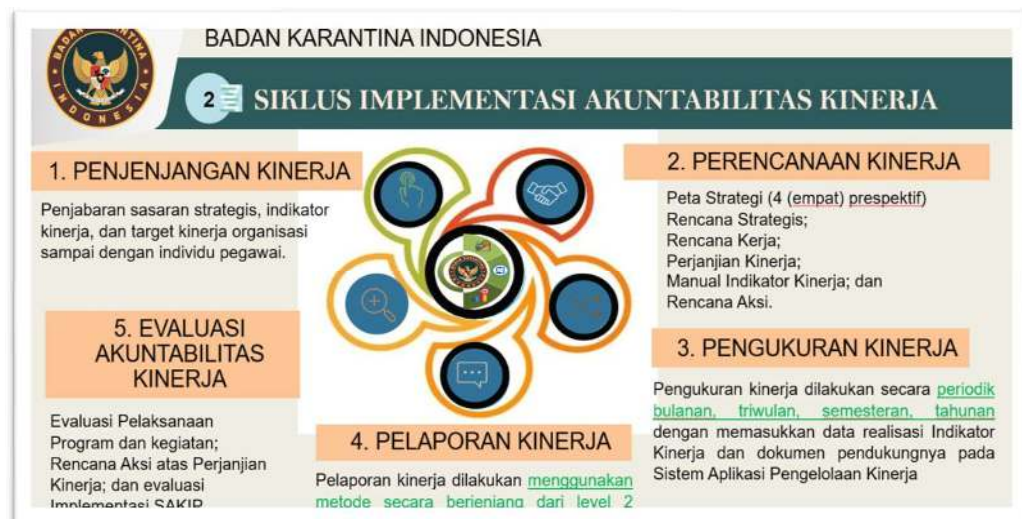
BADAN KARANTINA INDONESIA

2 SIKLUS IMPLEMENTASI AKUNTABILITAS KINERJA

1. PENJENJANGAN KINERJA

Penjabaran sasaran strategis, indikator kinerja, dan target kinerja organisasi sampai dengan individu pegawai.

2. PERENCANAAN KINERJA

Peta Strategi (4 (empat) prespektif)
Rencana Strategis;
Rencana Kerja;
Perjanjian Kinerja;
Manual Indikator Kinerja; dan
Rencana Aksi.

5. EVALUASI AKUNTABILITAS KINERJA

Evaluasi Pelaksanaan Program dan kegiatan;
Rencana Aksi atas Perjanjian Kinerja; dan evaluasi Implementasi SAKIP

3. PENGUKURAN KINERJA

Pengukuran kinerja dilakukan secara periodik bulanan, triwulan, semesteran, tahunan dengan memasukkan data realisasi Indikator Kinerja dan dokumen pendukungnya pada Sistem Aplikasi Pengelolaan Kinerja

4. PELAPORAN KINERJA

Pelaporan kinerja dilakukan menggunakan metode secara berjenjang dari level 2